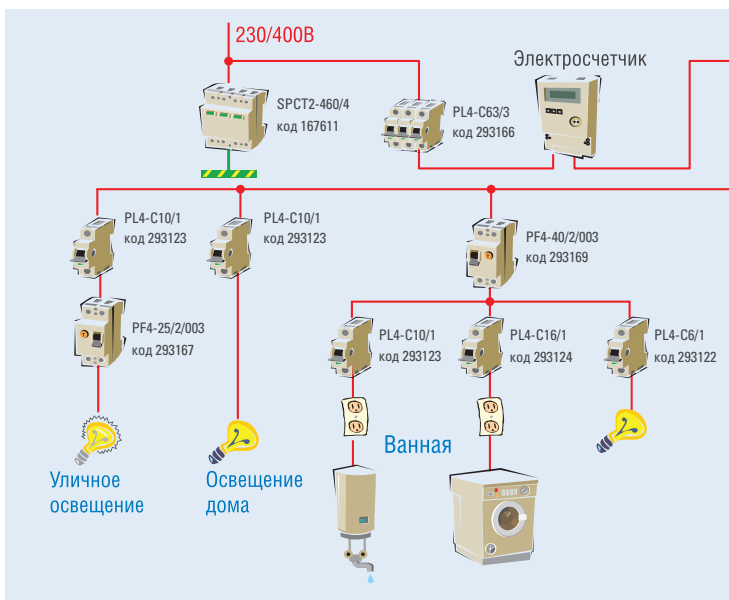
230/400В

Электросчетчик

SPCT2-460/4
код 167611

PL4-C63/3
код 293166

PL4-C10/1
код 293123

PL4-C10/1
код 293123

PF4-40/2/003
код 293169

PF4-25/2/003
код 293167

PL4-C10/1
код 293123

PL4-C16/1
код 293124

PL4-C6/1
код 293122

Ванная

Уличное освещение

Освещение дома